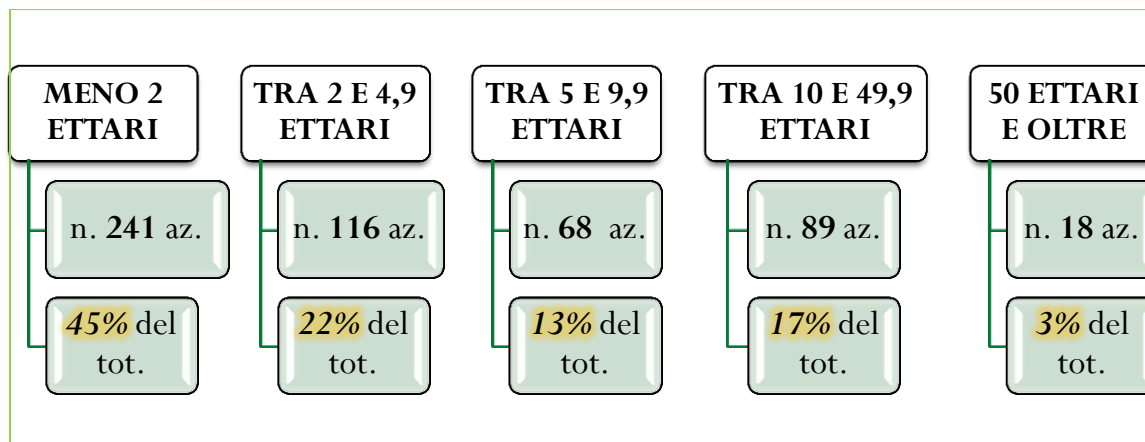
MENO 2 ETTARI

n. **241** az.

*45%* del tot.

TRA 2 E 4,9 ETTARI

n. **116** az.

*22%* del tot.

TRA 5 E 9,9 ETTARI

n. **68** az.

*13%* del tot.

TRA 10 E 49,9 ETTARI

n. **89** az.

*17%* del tot.

50 ETTARI E OLTRE

n. **18** az.

*3%* del tot.